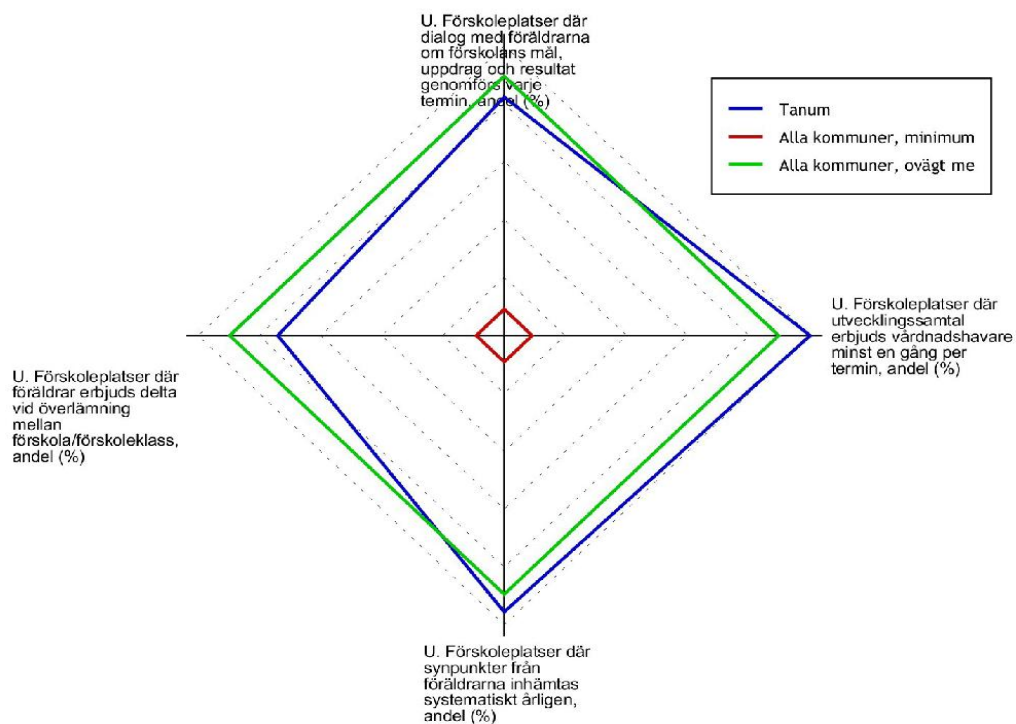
U. Förskoleplatser där dialog med föräldrarna om förskolans mål, uppdrag och resultat genomförs varje termin, andel (%)

Tanum
Alla kommuner, minimum
Alla kommuner, ovägt me

U. Förskoleplatser där utvecklingssamtal erbjuds vårdnadshavare minst en gång per termin, andel (%)

U. Förskoleplatser där föräldrar erbjuds delta vid överlämning mellan förskola/förskoleklass, andel (%)

U. Förskoleplatser där synpunkter från föräldrarna inhämtas systematiskt årligen, andel (%)